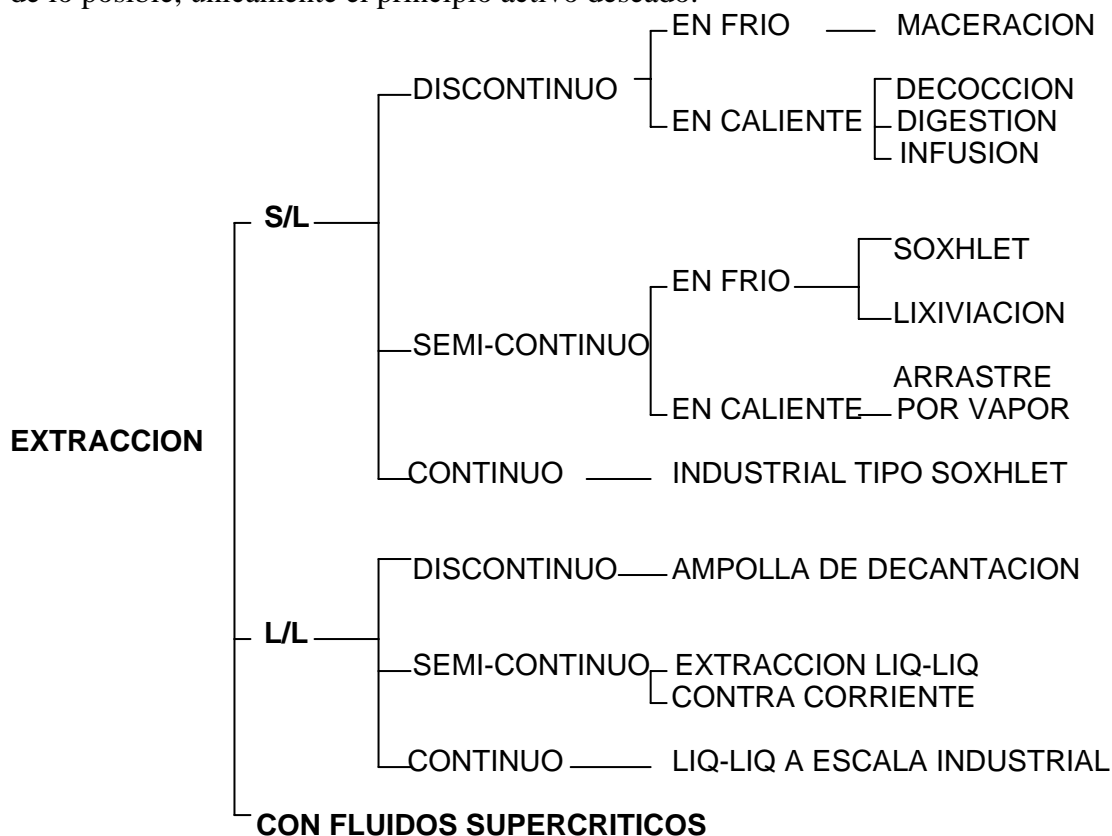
de lo posible, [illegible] el principio activo deseado.

EXTRACCION

S/L

DISCONTINUO

EN FRIO — MACERACION

EN CALIENTE

DECOCCION
DIGESTION
INFUSION

SEMI-CONTINUO

EN FRIO

SOXHLET
LIXIVIACION

EN CALIENTE — ARRASTRE POR VAPOR

CONTINUO — INDUSTRIAL TIPO SOXHLET

L/L

DISCONTINUO — AMPOLLA DE DECANTACION

SEMI-CONTINUO

EXTRACCION LIQ-LIQ
CONTRA CORRIENTE

CONTINUO — LIQ-LIQ A ESCALA INDUSTRIAL

CON FLUIDOS SUPERCRITICOS